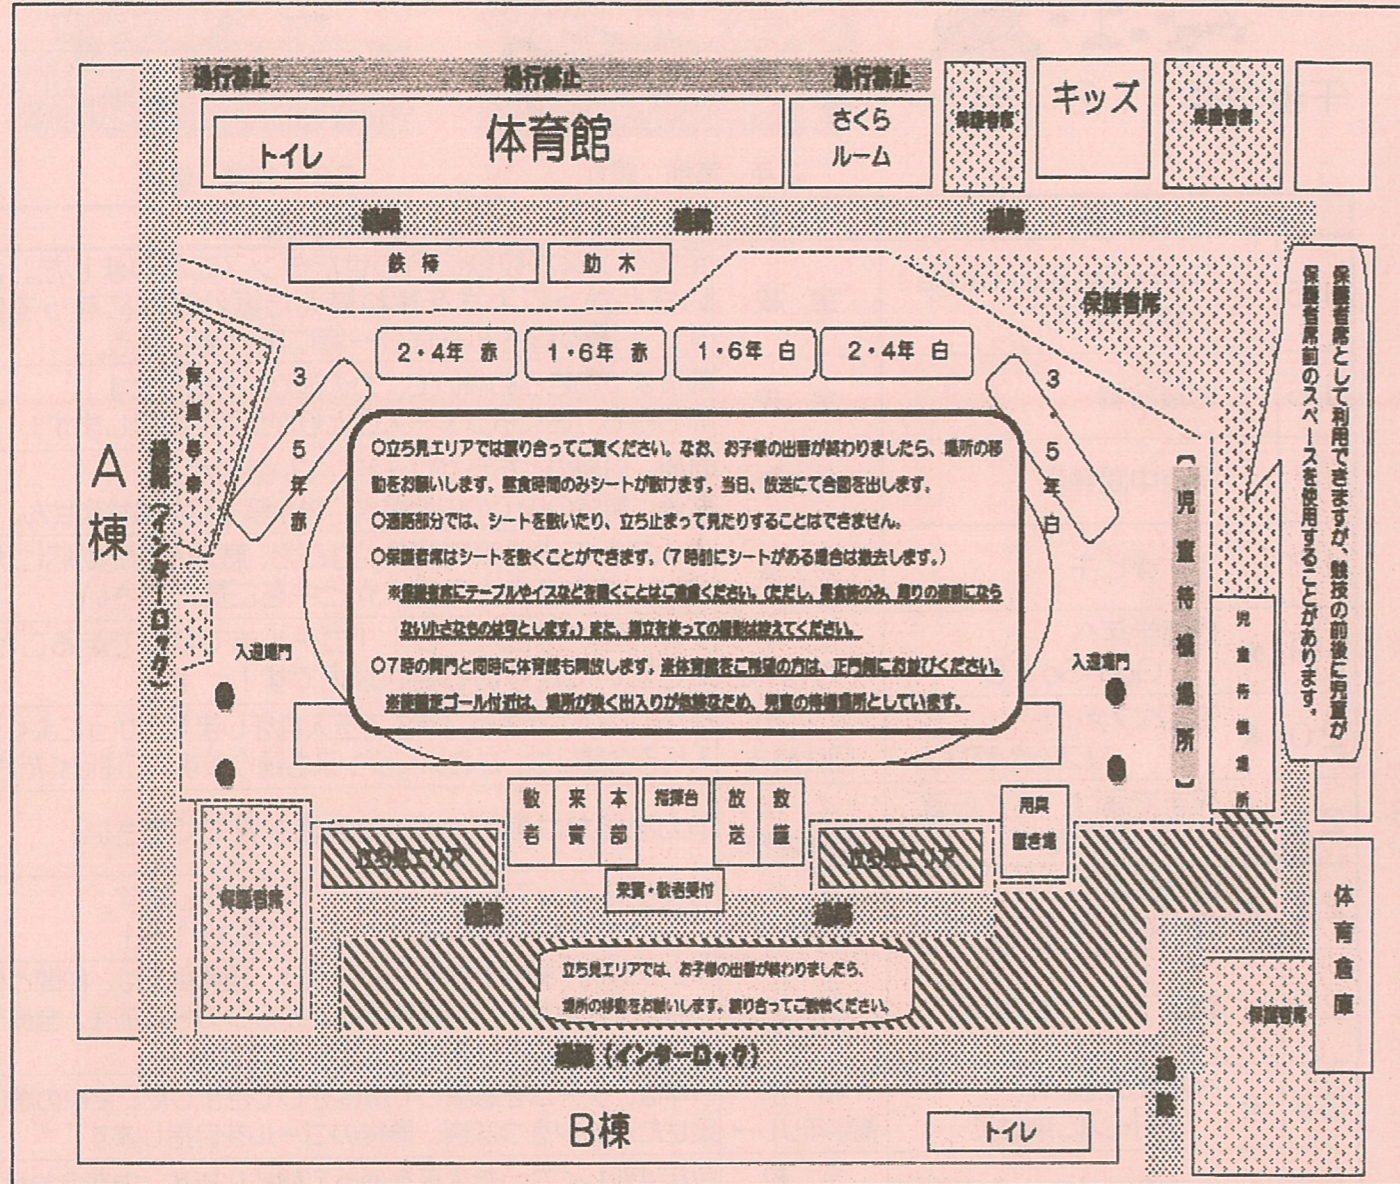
通行禁止　通行禁止　通行禁止

トイレ　体育館　さくらルーム　保護者席　キッズ　保護者席

通路　通路　通路

鉄棒　肋木

保護者席

2・4年 赤　1・6年 赤　1・6年 白　2・4年 白

3・5年赤　3・5年白

保護者席として利用できますが、競技の前後に児童が保護者席前のスペースを使用することがあります。

A棟　保護者席　通路（インターロッキング）

○立ち見エリアでは譲り合ってご覧ください。なお、お子様の出番が終わりましたら、場所の移動をお願いします。昼食時間のみシートが敷けます。当日、放送にて合図を出します。

○通路部分では、シートを敷いたり、立ち止まって見たりすることはできません。

○保護者席はシートを敷くことができます。（7時前にシートがある場合は撤去します。）

※保護者席にテーブルやイスなどを置くことはご遠慮ください。（ただし、昼食時のみ、周りの邪魔にならない小さなものは可とします。）また、脚立を使っての撮影は控えてください。

○7時の開門と同時に体育館も開放します。Ｘ体育館をご希望の方は、正門側にお並びください。

※南側ゴール付近は、場所が狭く出入りが危険なため、児童の待機場所としています。

【児童待機場所】　児童待機場所

入退場門　入退場門

敬老　来賓　本部　指揮台　放送　救護　用具置き場

立ち見エリア　立ち見エリア

来賓・敬老者受付

保護者席　通路　通路

立ち見エリアでは、お子様の出番が終わりましたら、場所の移動をお願いします。譲り合ってご観覧ください。

通路（インターロッキング）　通路

体育倉庫　保護者席

B棟　トイレ